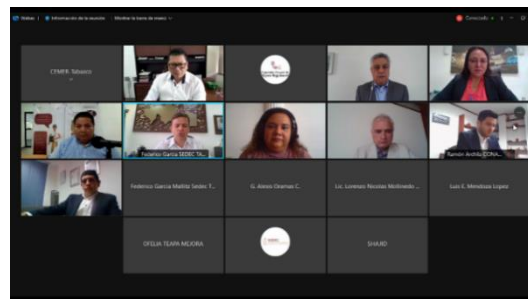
Galería | Información de la reunión | Mostrar la barra de tareas
Conectado
CEMER Silvano
Federico Garcia SEDEC TA...
Ramón Archila CORA...
Federico Garcia Mallitz Sedec T...
G. Alexis Oramas C.
Lic. Lorenzo Nicolas Molinedo ...
Luis E. Mendoza Lopez
OFELIA TEAPA MEJORA
SHARD